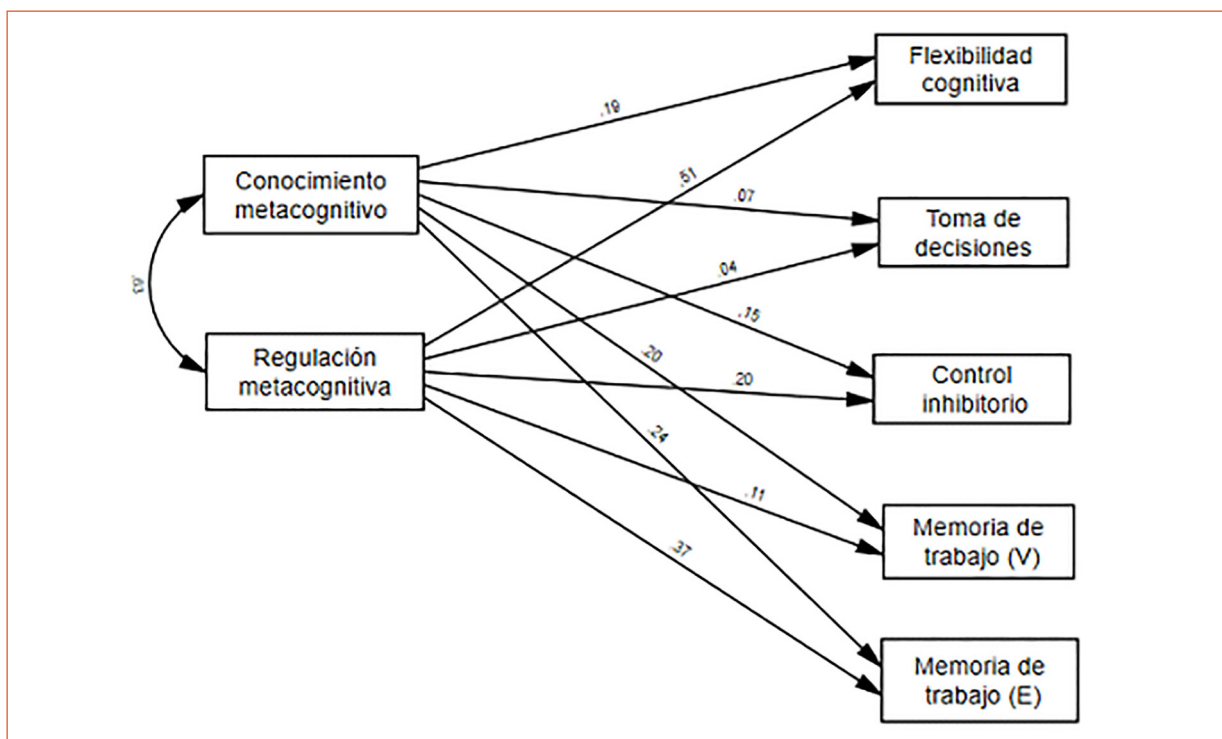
Flexibilidad cognitiva

Conocimiento metacognitivo

Toma de decisiones

Regulación metacognitiva

Control inhibitorio

Memoria de trabajo (V)

Memoria de trabajo (E)

,19
,51
,07
,04
,63
,15
,20
,20
,24
,11
,37